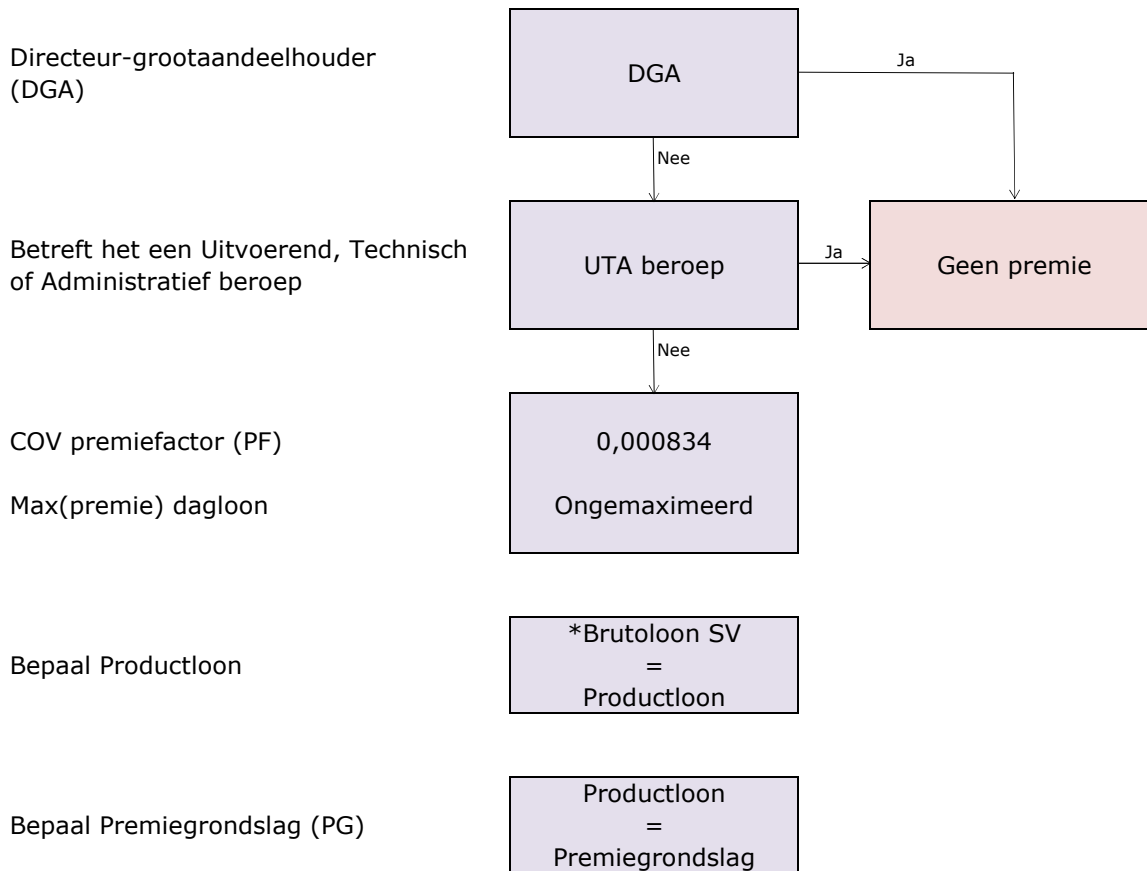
Directeur-grootaandeelhouder (DGA)

DGA

Ja

Nee

Betreft het een Uitvoerend, Technisch of Administratief beroep

UTA beroep

Ja

Geen premie

Nee

COV premiefactor (PF)

Max(premie) dagloon

0,000834

Ongemaximeerd

Bepaal Productloon

*Brutoloon SV
=
Productloon

Bepaal Premiegrondslag (PG)

Productloon
=
Premiegrondslag